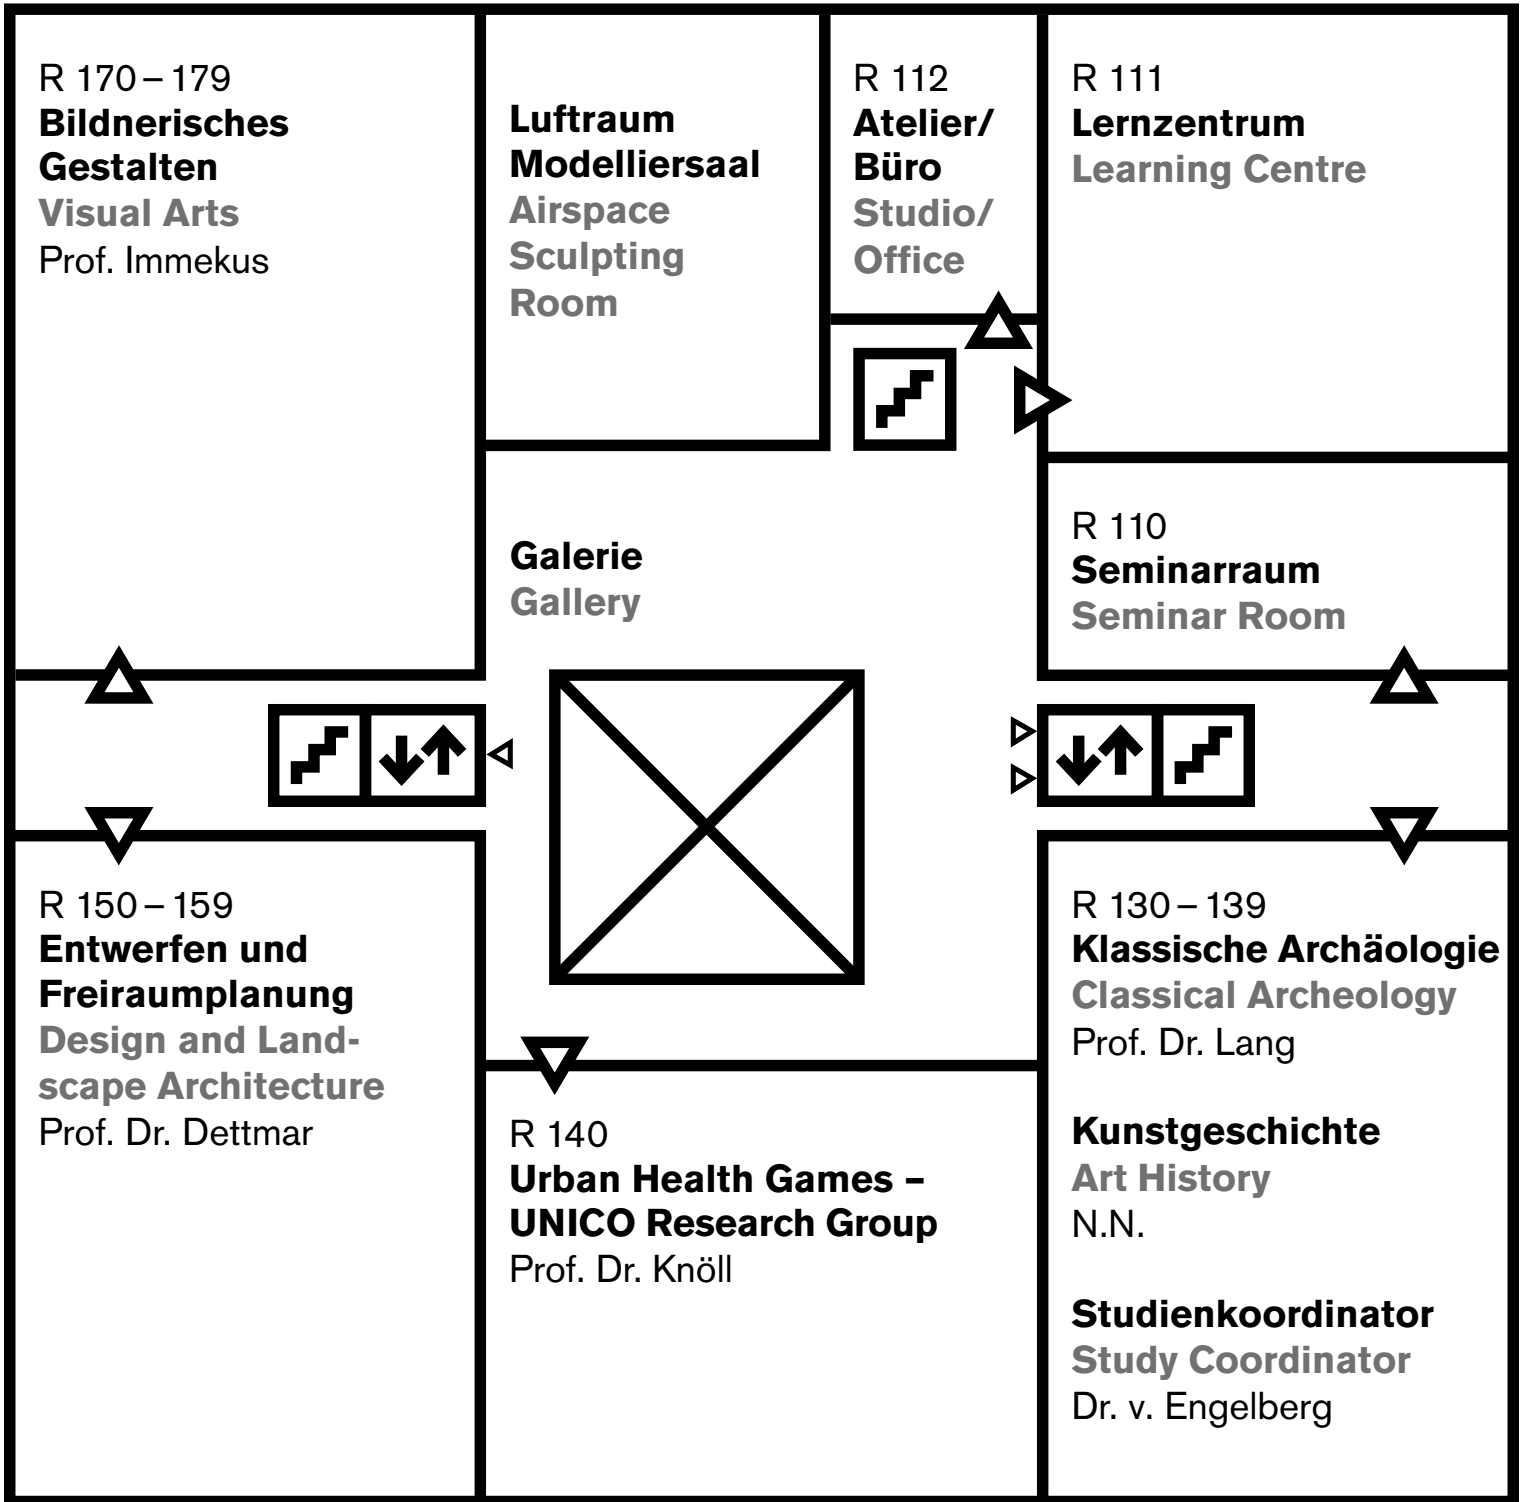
R 170 – 179
Bildnerisches Gestalten
Visual Arts
Prof. Immekus

Luftraum Modelliersaal
Airspace Sculpting Room

R 112
Atelier/ Büro
Studio/ Office

R 111
Lernzentrum
Learning Centre

Galerie
Gallery

R 110
Seminarraum
Seminar Room

R 150 – 159
Entwerfen und Freiraumplanung
Design and Landscape Architecture
Prof. Dr. Dettmar

R 140
Urban Health Games – UNICO Research Group
Prof. Dr. Knöll

R 130 – 139
Klassische Archäologie
Classical Archeology
Prof. Dr. Lang

Kunstgeschichte
Art History
N.N.

Studienkoordinator
Study Coordinator
Dr. v. Engelberg